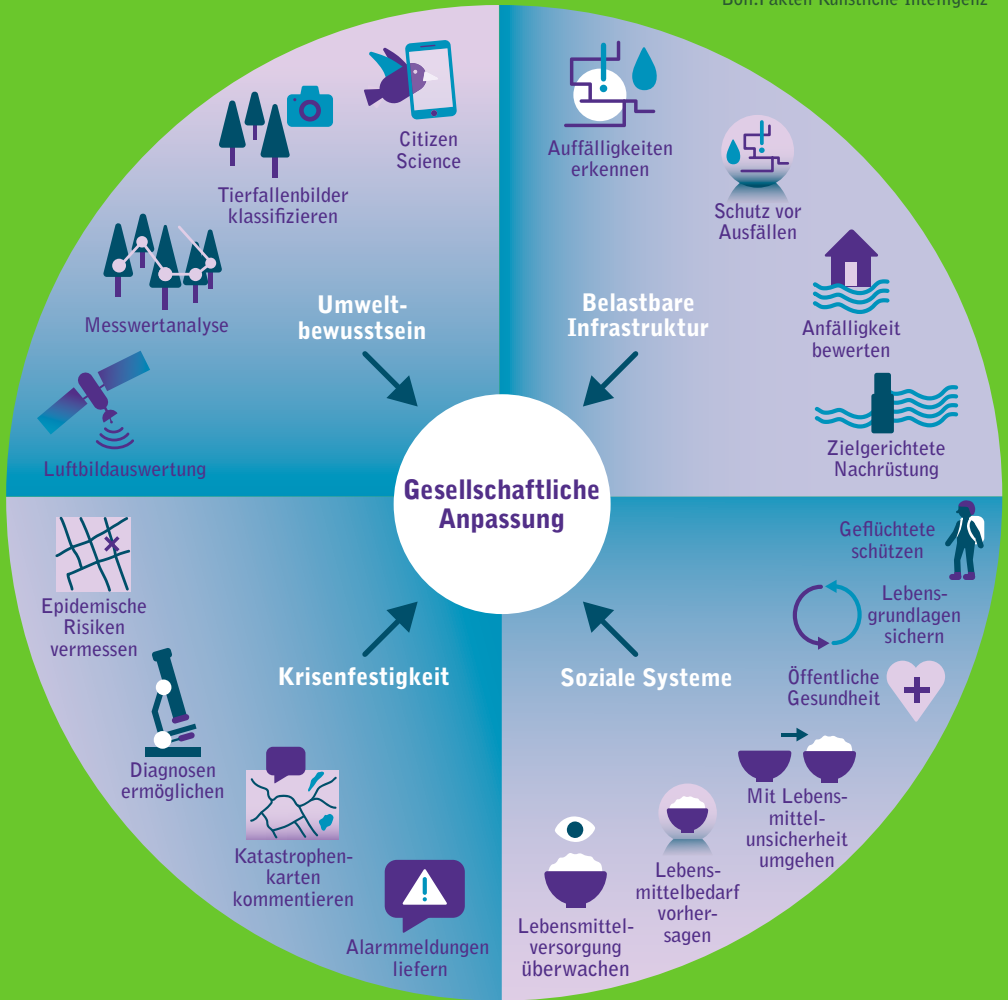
Böll.Fakten Künstliche Intelligenz

Citizen Science

Tierfallenbilder klassifizieren

Messwertanalyse

Umweltbewusstsein

Luftbildauswertung

Auffälligkeiten erkennen

Schutz vor Ausfällen

Belastbare Infrastruktur

Anfälligkeit bewerten

Zielgerichtete Nachrüstung

Gesellschaftliche Anpassung

Epidemische Risiken vermessen

Krisenfestigkeit

Diagnosen ermöglichen

Katastrophenkarten kommentieren

Alarmmeldungen liefern

Geflüchtete schützen

Lebensgrundlagen sichern

Soziale Systeme

Öffentliche Gesundheit

Mit Lebensmittelunsicherheit umgehen

Lebensmittelbedarf vorhersagen

Lebensmittelversorgung überwachen